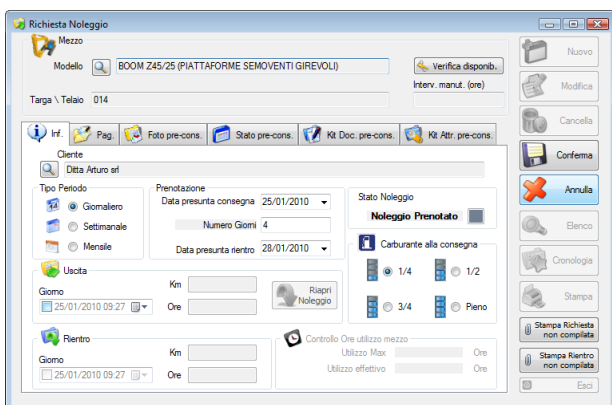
Richiesta Noleggio

Mezzo

Modello BOOM Z45/25 (PIATTAFORME SEMOVENTI GIREVOLI)

Verifica disponib.

Targa \ Telaio 014

Interv. manut. (ore)

Inf. Pag. Foto pre-cons. Stato pre-cons. Kit Doc. pre-cons. Kit Attr. pre-cons.

Cliente

Ditta Arturo srl

Tipo Periodo

Giornaliero

Settimanale

Mensile

Prenotazione

Data presunta consegna 25/01/2010

Numero Giorni 4

Data presunta rientro 28/01/2010

Stato Noleggio

Noleggio Prenotato

Carburante alla consegna

1/4 1/2

3/4 Pieno

Uscita

Giorno

25/01/2010 09:27

Km

Ore

Riapri Noleggio

Rientro

Giorno

25/01/2010 09:27

Km

Ore

Controllo Ore utilizzo mezzo

Utilizzo Max Ore

Utilizzo effettivo Ore

Nuovo

Modifica

Cancella

Conferma

Annulla

Elenco

Cronologia

Stampa

Stampa Richiesta non compilata

Stampa Rientro non compilata

Esci